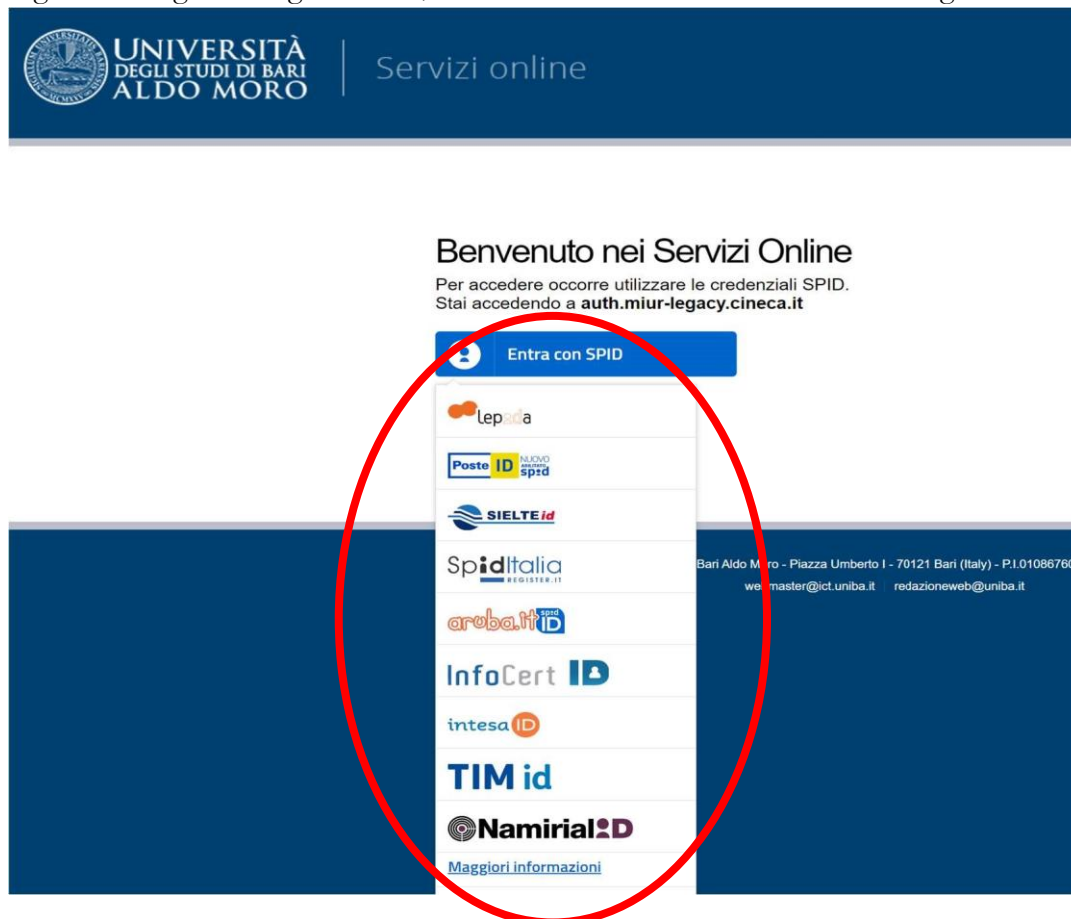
UNIVERSITÀ DEGLI STUDI DI BARI ALDO MORO

Servizi online

Benvenuto nei Servizi Online

Per accedere occorre utilizzare le credenziali SPID.
Stai accedendo a **auth.miur-legacy.cineca.it**

Entra con SPID

lepida

Poste ID NUOVO abilitato spid

SIELTE id

SpidItalia REGISTER.IT

aruba.it spid ID

InfoCert ID

intesa ID

TIM id

Namirial ID

Maggiori informazioni

Bari Aldo Moro - Piazza Umberto I - 70121 Bari (Italy) - P.I.01086760

webmaster@ict.uniba.it | redazioneweb@uniba.it